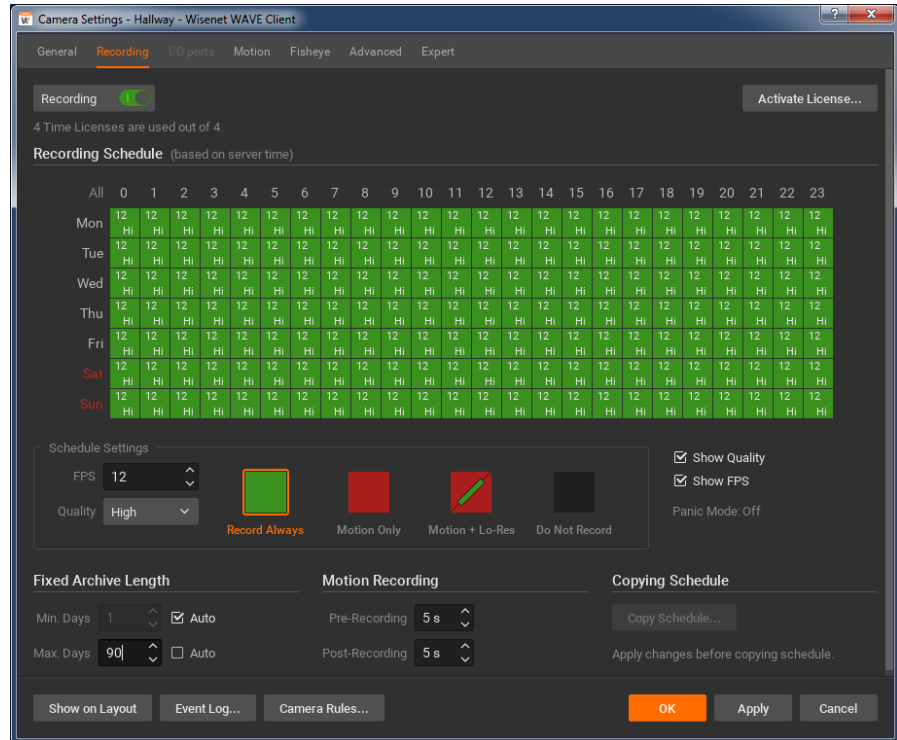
Camera Settings - Hallway - Wisenet WAVE Client

General Recording I/O ports Motion Fisheye Advanced Expert

Recording

Activate License...

4 Time Licenses are used out of 4.

Recording Schedule (based on server time)

| All | 0 | 1 | 2 | 3 | 4 | 5 | 6 | 7 | 8 | 9 | 10 | 11 | 12 | 13 | 14 | 15 | 16 | 17 | 18 | 19 | 20 | 21 | 22 | 23 |
|---|---|---|---|---|---|---|---|---|---|---|---|---|---|---|---|---|---|---|---|---|---|---|---|---|
| Mon | 12 Hi | 12 Hi | 12 Hi | 12 Hi | 12 Hi | 12 Hi | 12 Hi | 12 Hi | 12 Hi | 12 Hi | 12 Hi | 12 Hi | 12 Hi | 12 Hi | 12 Hi | 12 Hi | 12 Hi | 12 Hi | 12 Hi | 12 Hi | 12 Hi | 12 Hi | 12 Hi | 12 Hi |
| Tue | 12 Hi | 12 Hi | 12 Hi | 12 Hi | 12 Hi | 12 Hi | 12 Hi | 12 Hi | 12 Hi | 12 Hi | 12 Hi | 12 Hi | 12 Hi | 12 Hi | 12 Hi | 12 Hi | 12 Hi | 12 Hi | 12 Hi | 12 Hi | 12 Hi | 12 Hi | 12 Hi | 12 Hi |
| Wed | 12 Hi | 12 Hi | 12 Hi | 12 Hi | 12 Hi | 12 Hi | 12 Hi | 12 Hi | 12 Hi | 12 Hi | 12 Hi | 12 Hi | 12 Hi | 12 Hi | 12 Hi | 12 Hi | 12 Hi | 12 Hi | 12 Hi | 12 Hi | 12 Hi | 12 Hi | 12 Hi | 12 Hi |
| Thu | 12 Hi | 12 Hi | 12 Hi | 12 Hi | 12 Hi | 12 Hi | 12 Hi | 12 Hi | 12 Hi | 12 Hi | 12 Hi | 12 Hi | 12 Hi | 12 Hi | 12 Hi | 12 Hi | 12 Hi | 12 Hi | 12 Hi | 12 Hi | 12 Hi | 12 Hi | 12 Hi | 12 Hi |
| Fri | 12 Hi | 12 Hi | 12 Hi | 12 Hi | 12 Hi | 12 Hi | 12 Hi | 12 Hi | 12 Hi | 12 Hi | 12 Hi | 12 Hi | 12 Hi | 12 Hi | 12 Hi | 12 Hi | 12 Hi | 12 Hi | 12 Hi | 12 Hi | 12 Hi | 12 Hi | 12 Hi | 12 Hi |
| Sat | 12 Hi | 12 Hi | 12 Hi | 12 Hi | 12 Hi | 12 Hi | 12 Hi | 12 Hi | 12 Hi | 12 Hi | 12 Hi | 12 Hi | 12 Hi | 12 Hi | 12 Hi | 12 Hi | 12 Hi | 12 Hi | 12 Hi | 12 Hi | 12 Hi | 12 Hi | 12 Hi | 12 Hi |
| Sun | 12 Hi | 12 Hi | 12 Hi | 12 Hi | 12 Hi | 12 Hi | 12 Hi | 12 Hi | 12 Hi | 12 Hi | 12 Hi | 12 Hi | 12 Hi | 12 Hi | 12 Hi | 12 Hi | 12 Hi | 12 Hi | 12 Hi | 12 Hi | 12 Hi | 12 Hi | 12 Hi | 12 Hi |

Schedule Settings

FPS 12

Quality High

Record Always Motion Only Motion + Lo-Res Do Not Record

Show Quality
Show FPS
Panic Mode: Off

Fixed Archive Length

Min. Days 1 Auto
Max. Days 90 Auto

Motion Recording

Pre-Recording 5 s
Post-Recording 5 s

Copying Schedule

Copy Schedule...

Apply changes before copying schedule.

Show on Layout Event Log... Camera Rules... OK Apply Cancel